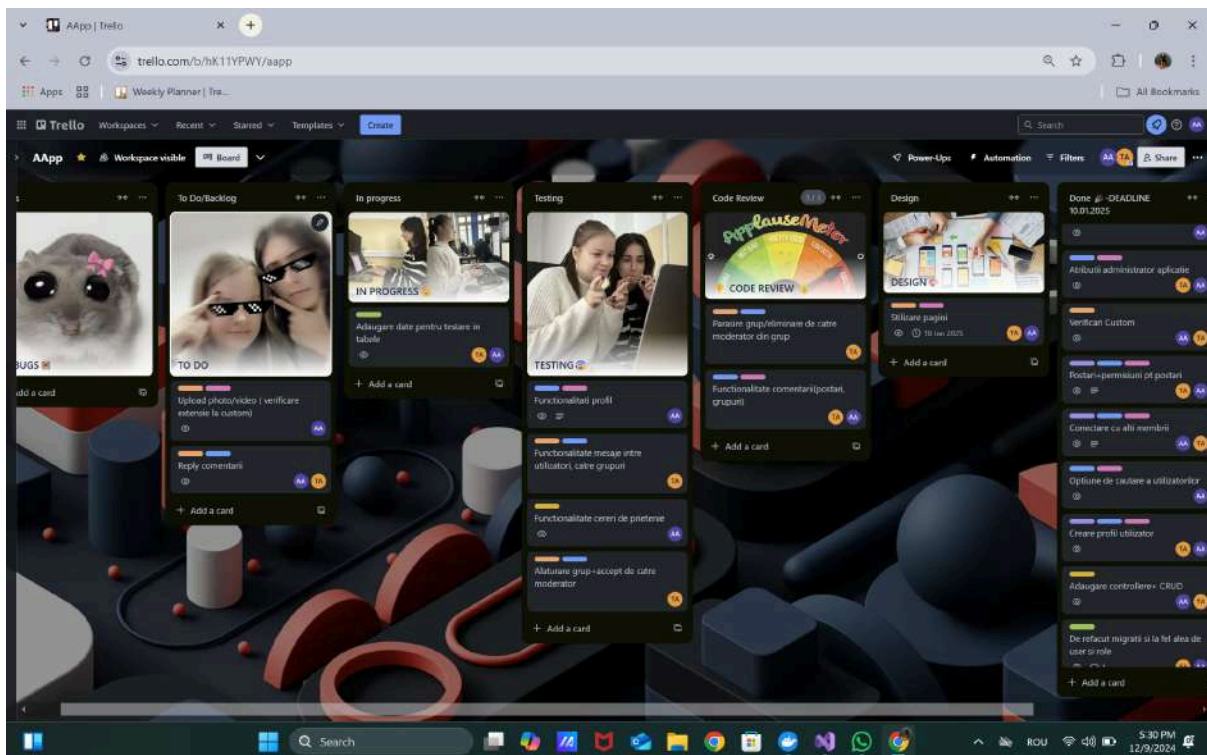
AApp | Trello

trello.com/b/hK11YPWY/aapp

Apps
Weekly Planner | Tre...
All Bookmarks

Trello Workspaces Recent Starred Templates Create
Search

AApp Workspace visible Board
Power-Ups Automation Filters AA TA Share

BUGS
Add a card

To Do/Backlog
TO DO
Upload photo/video ( verificare extensie la custom)
AA
Reply comentarii
AA TA
+ Add a card

In progress
IN PROGRESS
Adaugare date pentru testare in tabele
TA AA
+ Add a card

Testing
TESTING
Functionalitati profil
AA
Functionalitate mesaje intre utilizatori, catre grupuri
TA
Functionalitate cereri de prietenie
AA
Alaturare grup+accept de catre moderator
TA
+ Add a card

Code Review
ApplauseMeter
CODE REVIEW
Parasire grup/eliminare de catre moderator din grup
TA
Functionalitate comentarii(postari, grupuri)
TA AA
+ Add a card

Design
DESIGN
Stilizare pagini
10 Jan 2025
TA AA
+ Add a card

Done -DEADLINE 10.01.2025
AA
Atributii administrator aplicatie
TA AA
Verificari Custom
AA TA
Postari+permisiuni pt postari
TA AA
Conectare cu alti membrii
AA TA
Optiune de cautare a utilizatorilor
AA
Creare profil utilizator
TA AA
Adaugare controllere+ CRUD
AA TA
De refacut migratii si la fel alea de user si role
+ Add a card

Search
ROU
5:30 PM
12/9/2024